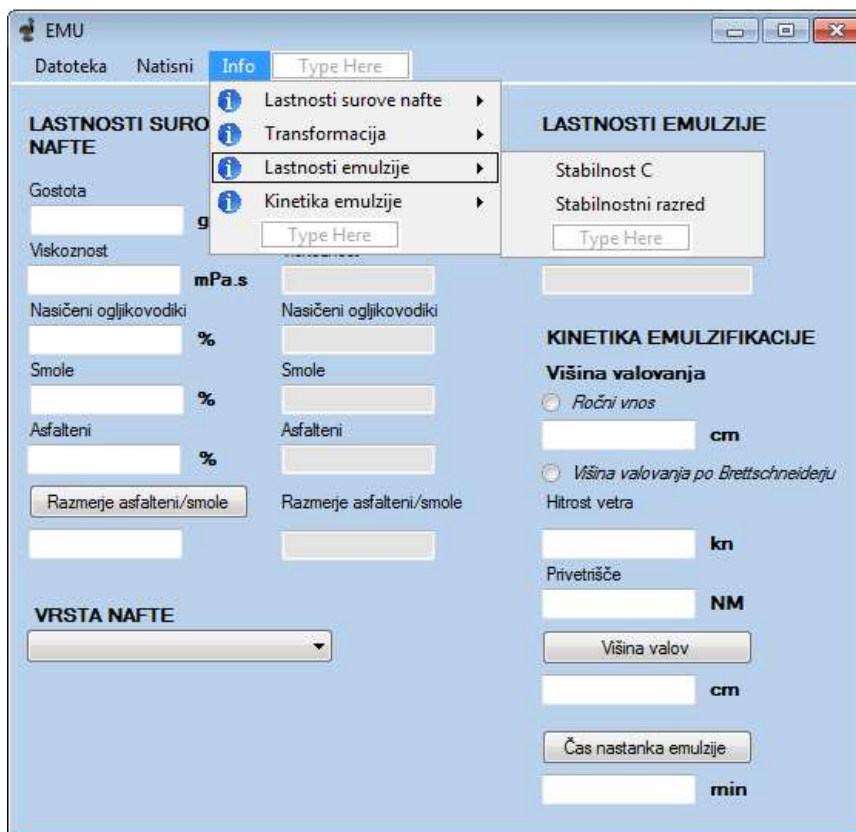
EMU

Datoteka Natisni Info Type Here

Lastnosti surove nafte
Transformacija
Lastnosti emulzije
Kinetika emulzije
Type Here

Stabilnost C
Stabilnostni razred
Type Here

LASTNOSTI SURO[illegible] NAFTE

Gostota
g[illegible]

Viskoznost
mPa.s

Nasičeni ogljikovodiki
%

Smole
%

Asfalteni
%

Razmerje asfalteni/smole

Nasičeni ogljikovodiki

Smole

Asfalteni

Razmerje asfalteni/smole

VRSTA NAFTE

LASTNOSTI EMULZIJE

KINETIKA EMULZIFIKACIJE

Višina valovanja

Ročni vnos

cm

Višina valovanja po Brettschneiderju

Hitrost vetra

kn

Privetrišče

NM

Višina valov

cm

Čas nastanka emulzije

min